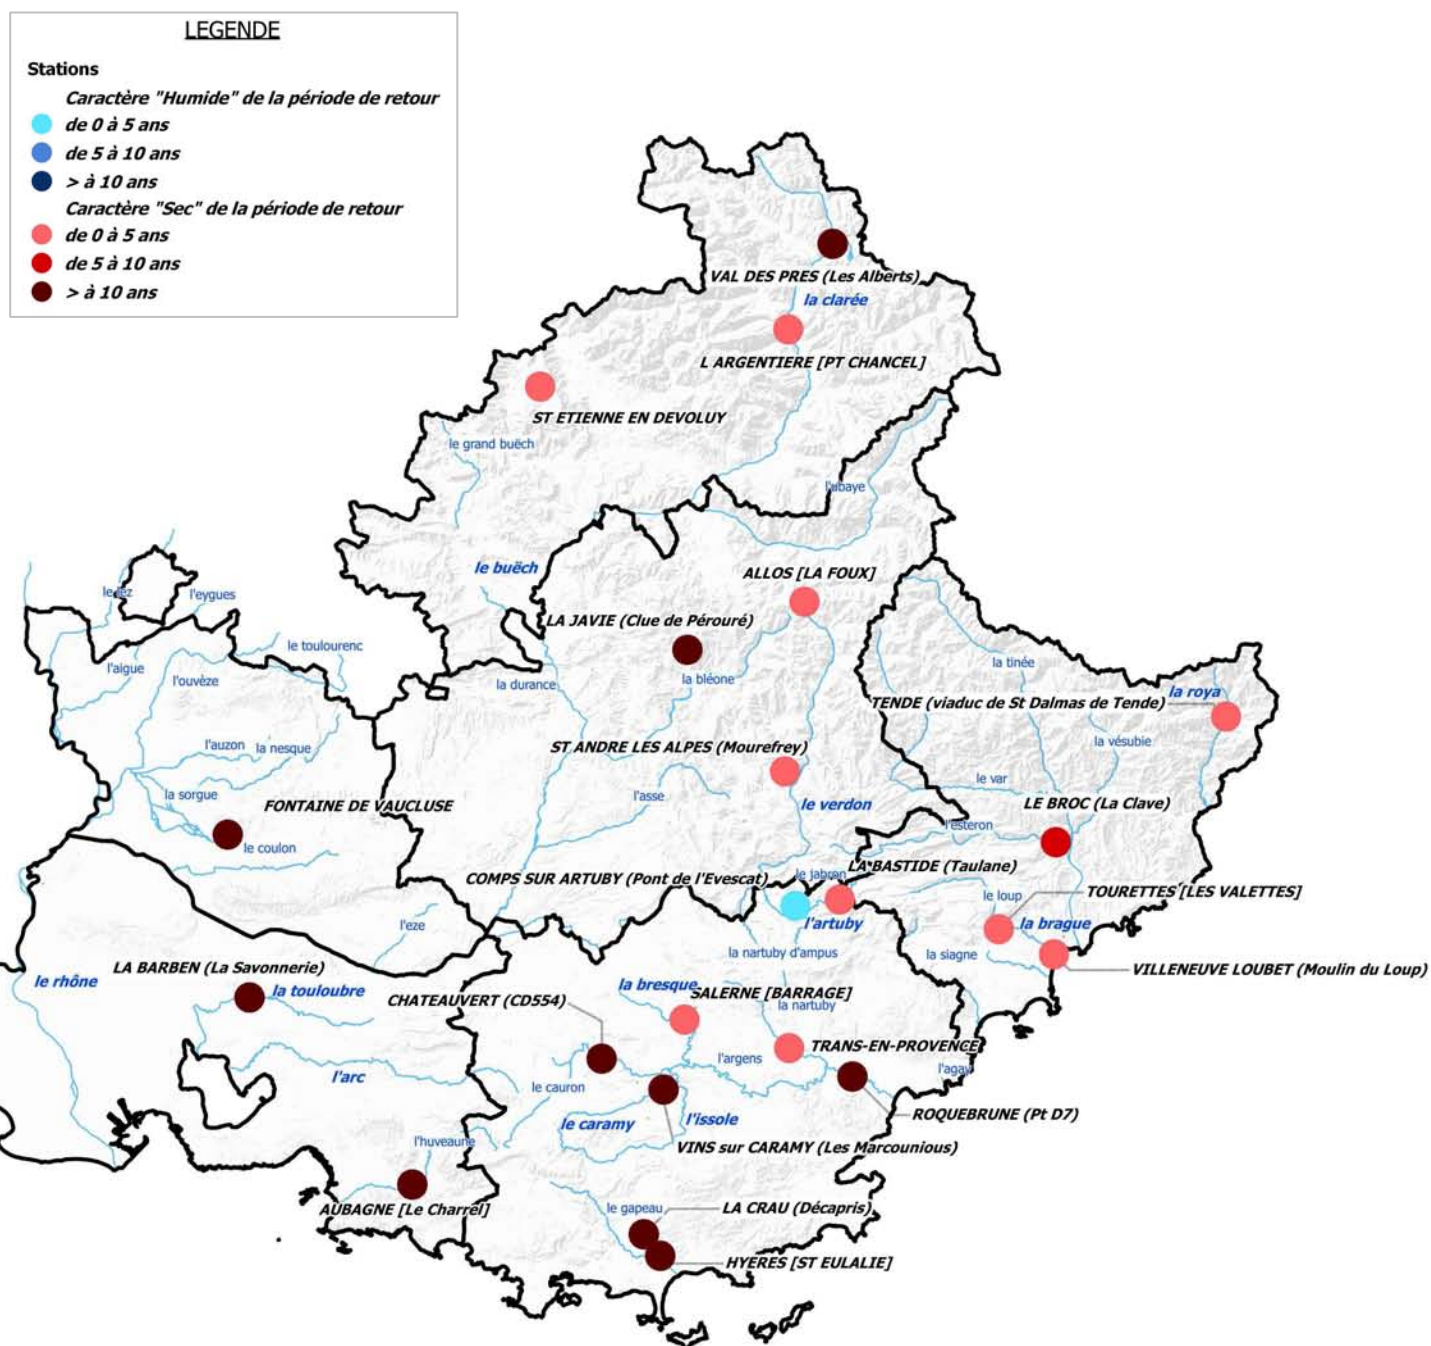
LEGENDE

Stations

Caractère "Humide" de la période de retour
de 0 à 5 ans
de 5 à 10 ans
> à 10 ans
Caractère "Sec" de la période de retour
de 0 à 5 ans
de 5 à 10 ans
> à 10 ans

VAL DES PRES (Les Alberts)
la clarée
L ARGENTIERE [PT CHANCEL]
ST ETIENNE EN DEVOLUY
le grand buëch
l'ubaye
le buëch
ALLOS [LA FOUX]
LA JAVIE (Clue de Pérouré)
le lez
l'eygues
le toulourenc
l'aigue
l'ouvèze
la durance
la bléone
la tinée
la roya
TENDE (viaduc de St Dalmas de Tende)
ST ANDRE LES ALPES (Mourefrey)
l'auzon
la nesque
la vésubie
le var
la sorgue
FONTAINE DE VAUCLUSE
l'asse
le verdon
LE BROC (La Clave)
l'esteron
le coulon
LA BASTIDE (Taulane)
le jabron
COMPS SUR ARTUBY (Pont de l'Evescat)
le loup
TOURETTES [LES VALETTES]
l'artuby
la brague
l'eze
la nartuby d'ampus
la siagne
VILLENEUVE LOUBET (Moulin du Loup)
le rhône
LA BARBEN (La Savonnerie)
la touloubre
CHATEAUVERT (CD554)
la bresque
SALERNE [BARRAGE]
la nartuby
l'argens
TRANS-EN-PROVENCE
l'agay
l'arc
le cauron
ROQUEBRUNE (Pt D7)
le caramy
l'issole
VINS sur CARAMY (Les Marcounious)
l'huveaune
AUBAGNE [Le Charrel]
le gapeau
LA CRAU (Décapris)
HYERES [ST EULALIE]